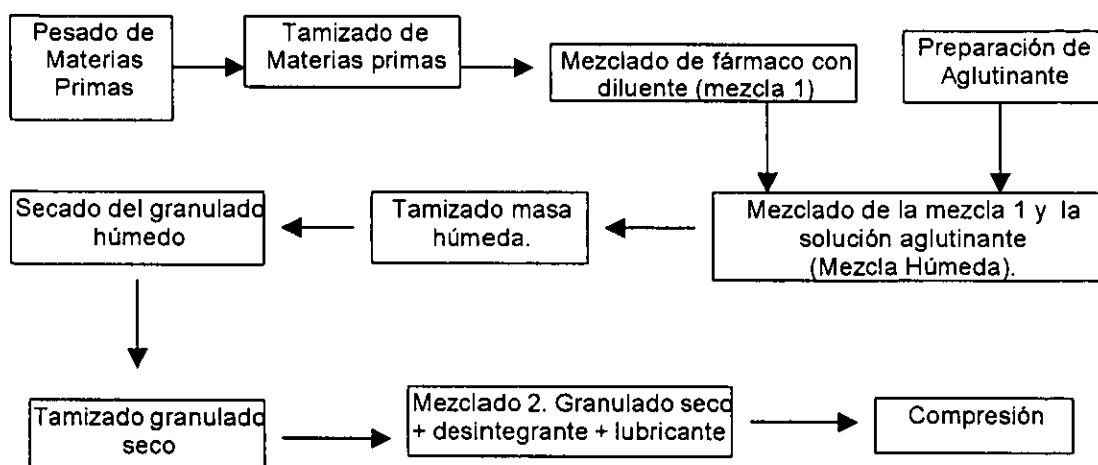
Pesado de Materias Primas

Tamizado de Materias primas

Mezclado de fármaco con diluente (mezcla 1)

Preparación de Aglutinante

Mezclado de la mezcla 1 y la solución aglutinante (Mezcla Húmeda).

Tamizado masa húmeda.

Secado del granulado húmedo

Tamizado granulado seco

Mezclado 2. Granulado seco + desintegrante + lubricante

Compresión